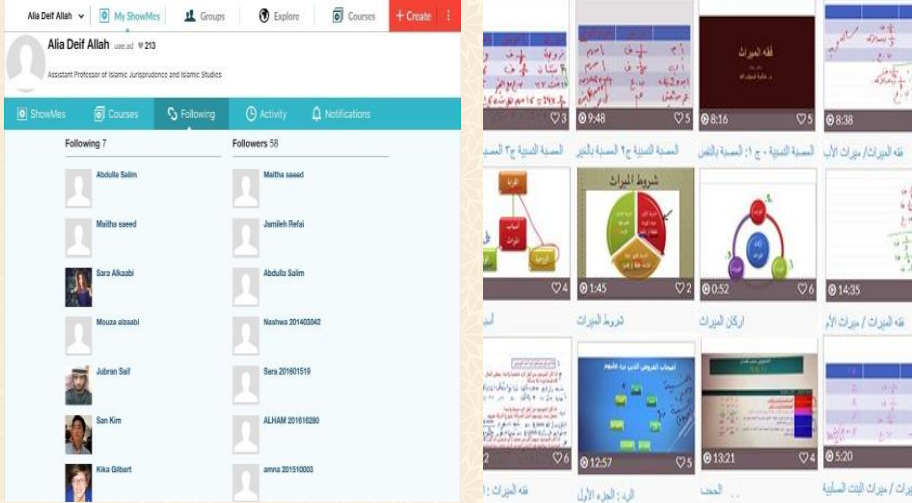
Alia Deif Allah | My ShowMes | Groups | Explore | Courses | + Create

Alia Deif Allah uaeu.ad 213

Assistant Professor of Islamic Jurisprudence and Islamic Studies

ShowMes | Courses | Following | Activity | Notifications

Following 7

Abdulla Salim

Maitha saeed

Sara Alkaabi

Mouza alzaabi

Jubran Saif

San Kim

Kika Gilbert

Followers 58

Maitha saeed

Jamileh Refai

Abdulla Salim

Nashwa 201403042

Sara 201601519

ALHAM 201616280

amna 201510003

3

9:48 5

فقه المواريث

8:16 5

8:38

المسئولية ج٢

المسئولية المدنية ج٢ المسئولية بالخير

المسئولية المدنية - ج ١: المسئولية بالنفس

فقه المواريث / ميراث الأب

شروط الميراث

4

1:45 2

0:52 6

14:35

شروط الميراث

اركان الميراث

فقه المواريث / ميراث الأم

6

12:57 5

13:21 4

5:20

فقه الميراث

الرد : الجزء الأول

الحجب

فقه المواريث / ميراث البنت الصلبية